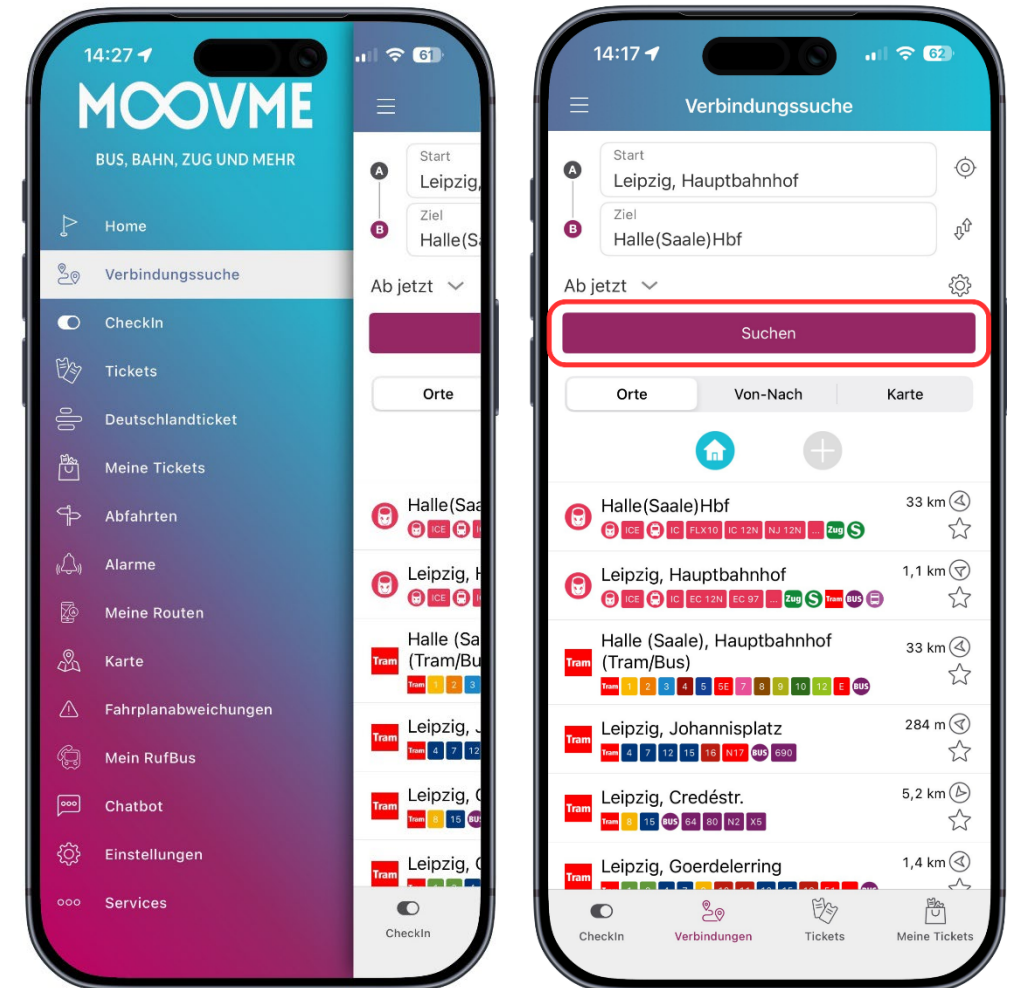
14:27

61

MOOVME

BUS, BAHN, ZUG UND MEHR

Home

Verbindungssuche

CheckIn

Tickets

Deutschlandticket

Meine Tickets

Abfahrten

Alarme

Meine Routen

Karte

Fahrplanabweichungen

Mein RufBus

Chatbot

Einstellungen

Services

Start
Leipzig,

Ziel
Halle(Sa

Ab jetzt

Orte

Halle(Saa

ICE

Leipzig, H

ICE

Halle (Sa
(Tram/Bu

Tram 1 2 3

Leipzig, J

Tram 4 7 12

Leipzig, C

Tram 8 15 BUS

Leipzig, G

CheckIn

14:17

62

Verbindungssuche

Start
Leipzig, Hauptbahnhof

Ziel
Halle(Saale)Hbf

Ab jetzt

Suchen

Orte | Von-Nach | Karte

Halle(Saale)Hbf
33 km
ICE IC FLX10 IC 12N NJ 12N ... Zug S

Leipzig, Hauptbahnhof
1,1 km
ICE IC EC 12N EC 97 ... Zug S Tram BUS

Halle (Saale), Hauptbahnhof (Tram/Bus)
33 km
Tram 1 2 3 4 5 5E 7 8 9 10 12 E BUS

Leipzig, Johannisplatz
284 m
Tram 4 7 12 15 16 N17 BUS 690

Leipzig, Credéstr.
5,2 km
Tram 8 15 BUS 64 80 N2 X5

Leipzig, Goerdelerring
1,4 km

CheckIn

Verbindungen

Tickets

Meine Tickets